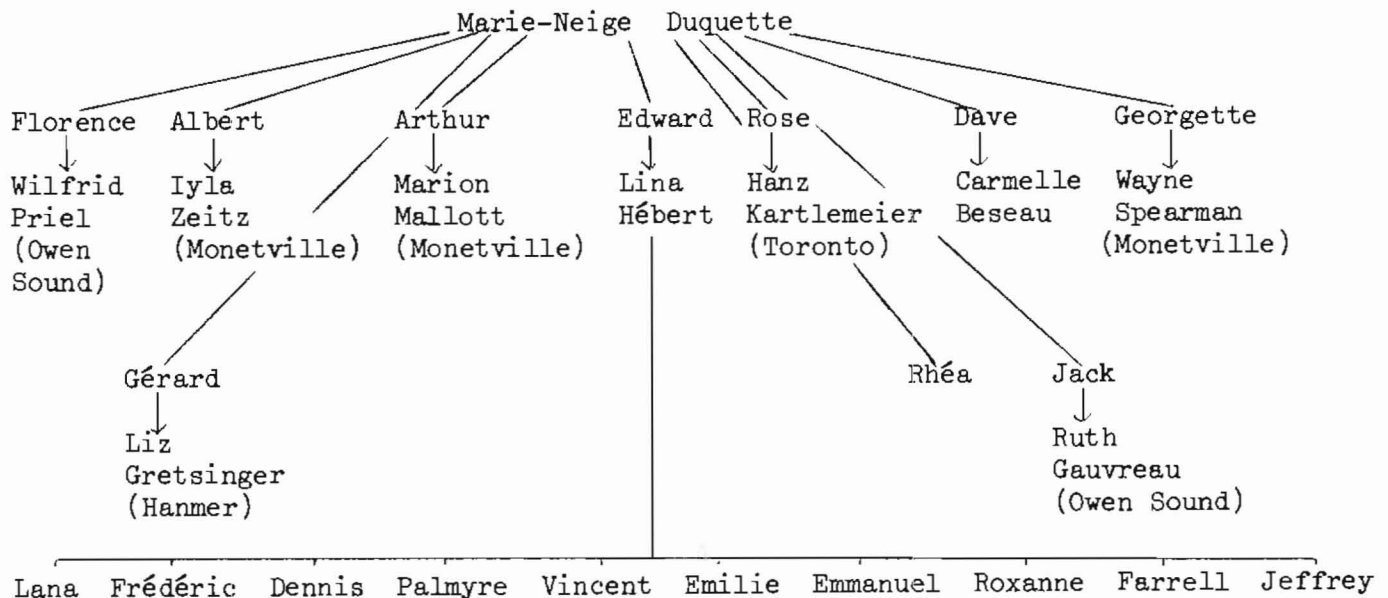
Marie-Neige Duquette

Florence
Wilfrid Priel (Owen Sound)

Albert
Iyla Zeitz (Monetville)

Arthur
Marion Mallott (Monetville)

Edward
Lina Hébert

Rose
Hanz Kartlemeier (Toronto)

Dave
Carmelle Beseau

Georgette
Wayne Spearman (Monetville)

Gérard
Liz Gretsinger (Hanmer)

Rhéa

Jack
Ruth Gauvreau (Owen Sound)

Lana Frédéric Dennis Palmyre Vincent Emilie Emmanuel Roxanne Farrell Jeffrey